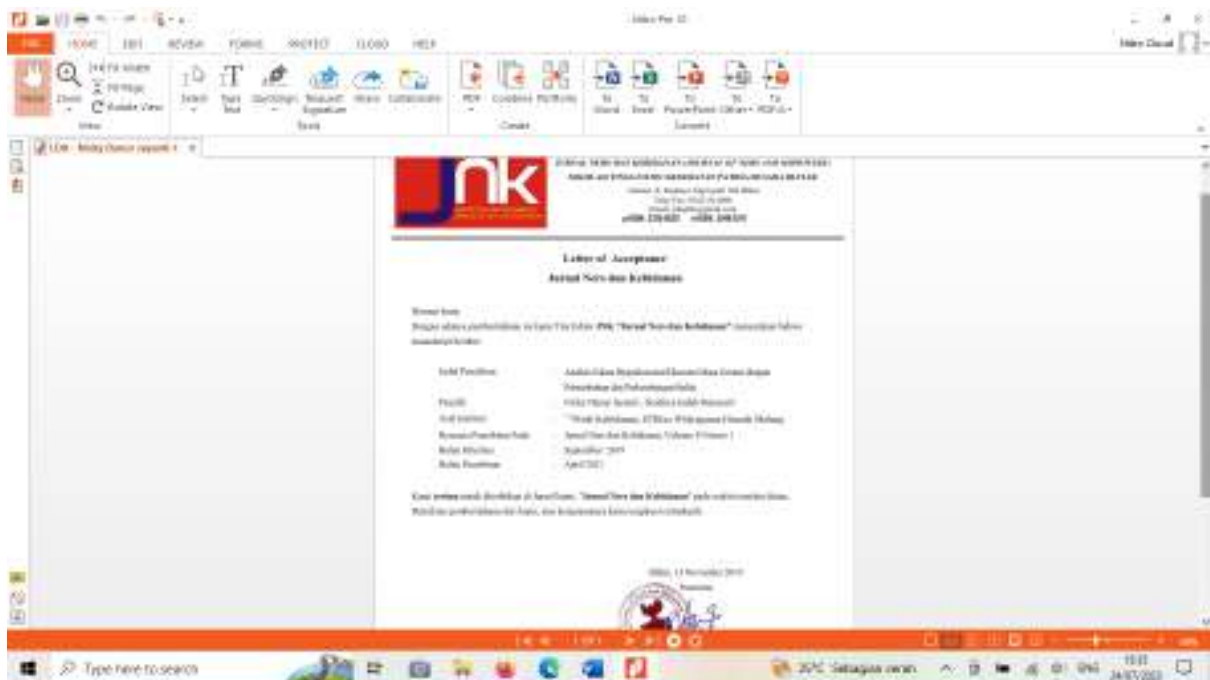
FILE HOME EDIT REVIEW FORMS PROTECT CLOUD HELP

Hand Zoom Fit Width Fit Page Rotate View Select Typewriter Signature Share Collaborate PDF Combine Portfolio To Word To Excel To PowerPoint To Other To PDF/A

View Tools Create Convert

Letter of Acceptance
Jurnal Ners dan Kebidanan

Kepada Yth.
Dengan adanya pemberitahuan ini kami Tim Editor JNK "Jurnal Ners dan Kebidanan" menyatakan bahwa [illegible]

Judul Penelitian
Penulis
Asal Institusi
Rencana Penerbitan Naskah
Bulan Penerbitan
Bulan Penerbitan

Kami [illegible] "Jurnal Ners dan Kebidanan" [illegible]

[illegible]

Type here to search

29°C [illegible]